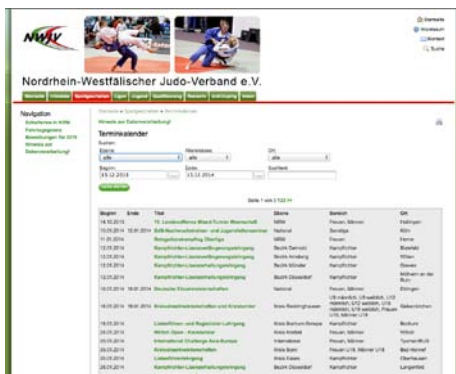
NWJV

Nordrhein-Westfälischer Judo-Verband e.V.

Startseite
Impressum
Kontakt
Suche

Navigation

Terminkalender

Suchen

Ebene: alle
Wettkampfart: alle
Ort: alle

Beginn: 15.12.2013
Ende: 15.12.2014
Suchtext

Seite 1 von 3 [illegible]

| Beginn | Ende | Titel | Ebene | Bereich | Ort |
|---|---|---|---|---|---|
| 14.03.2014 | | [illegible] | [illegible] | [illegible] | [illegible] |
| 15.03.2014 | 16.03.2014 | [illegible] | National | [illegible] | Köln |
| 11.03.2014 | | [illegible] | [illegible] | Frauen | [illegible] |
| 12.03.2014 | | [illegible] | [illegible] | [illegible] | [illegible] |
| 13.03.2014 | | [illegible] | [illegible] | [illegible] | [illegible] |
| 13.03.2014 | | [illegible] | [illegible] | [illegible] | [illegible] |
| 15.03.2014 | | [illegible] | Bezirk Düsseldorf | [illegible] | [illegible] |
| 15.03.2014 | 16.03.2014 | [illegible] | National | Frauen, Männer | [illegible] |
| 15.03.2014 | 16.03.2014 | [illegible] | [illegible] | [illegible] | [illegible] |
| 15.03.2014 | | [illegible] | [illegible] | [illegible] | Bochum |
| 15.03.2014 | | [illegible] | Kreis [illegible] | Frauen, Männer | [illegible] |
| 15.03.2014 | | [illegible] | International | Frauen, Männer | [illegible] |
| 22.03.2014 | | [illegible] | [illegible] | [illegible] | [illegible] |
| 22.03.2014 | | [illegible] | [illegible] | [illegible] | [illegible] |
| 22.03.2014 | | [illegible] | Bezirk Düsseldorf | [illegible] | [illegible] |